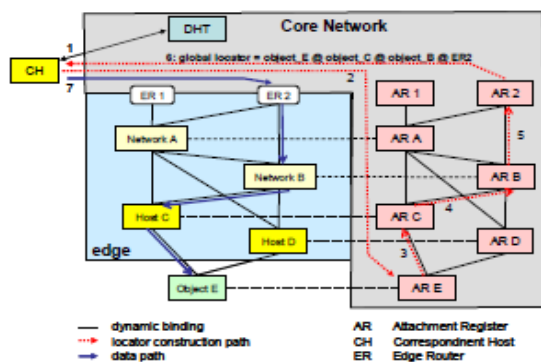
DHT

Core Network

1

CH

6: global locator = object_E @ object_C @ object_B @ ER2

2

7

ER 1

ER 2

AR 1

AR 2

Network A

AR A

5

Network B

AR B

Host C

4

AR C

Host D

AR D

edge

3

Object E

AR E

dynamic binding

locator construction path

data path

AR Attachment Register

CH Correspondent Host

ER Edge Router